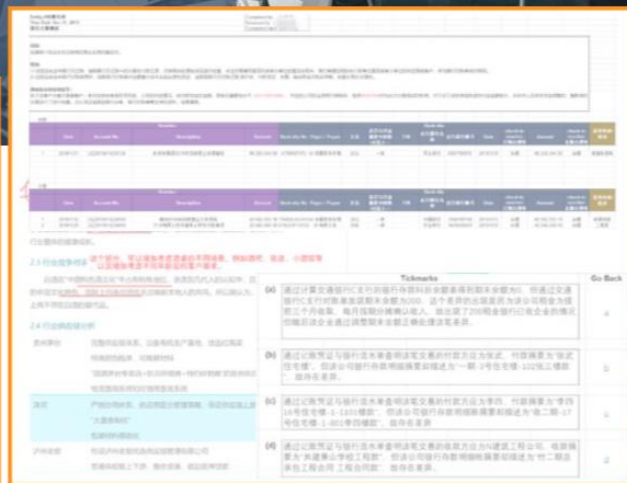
Tickmarks

Go Back

(a) 通过计算交通银行C支行的银行存款利息收入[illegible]，但通过交通银行C支行对账单所查期末余额为0，这个差异的出现是因为该公司现金为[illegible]三个月的存款，每月按期付款...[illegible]，故我们查了200万银行定存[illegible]确认该公司的期末余额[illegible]

(b) 通过记账凭证与银行流水单的付款方向，对应的付款方为"张武生仓库"，但该公司银行存款明细账的摘要描述为"一期-3号...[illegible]"，故存在差异。

(c) 通过记账凭证与银行流水单的付款方名为"李四...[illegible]"，但该公司银行存款明细账的描述为"一二期-17号仓库...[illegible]"，故存在差异。

(d) 通过记账凭证与银行流水单明细账交易的收款方为"XX建筑工程公司"，但该公司银行存款明细账摘要描述为"XX二期工程..."，故存在差异。

2.3 行业竞争对手

2.4 行业供应链分析